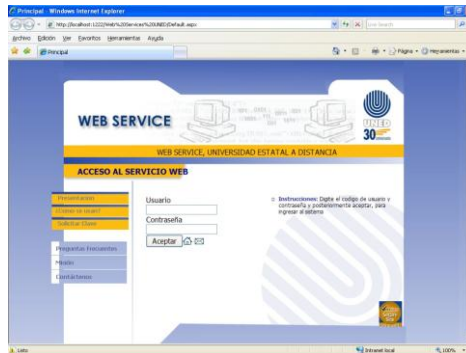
Principal - Windows Internet Explorer

http://localhost:1222/Web%20Services%20UNED/Default.aspx

Live Search

Archivo Edición Ver Favoritos Herramientas Ayuda

Principal

Página Herramientas

WEB SERVICE

UNED 30

WEB SERVICE, UNIVERSIDAD ESTATAL A DISTANCIA

ACCESO AL SERVICIO WEB

Presentación
Crear usuario
Solicitar Clave

Preguntas Frecuentes
Ayuda
Contáctenos

Usuario

Contraseña

Aceptar

Instrucciones: Digite el código de usuario y contraseña y posteriormente aceptar, para ingresar al sistema

Listo

Internet local

100%